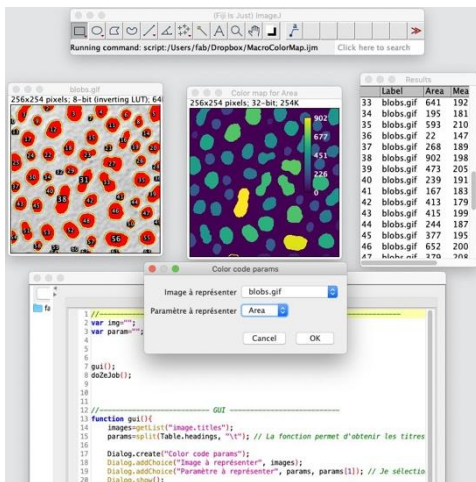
(Fiji Is Just) ImageJ

Running command: script:/Users/fab/Dropbox/MacroColorMap.ijm

Click here to search

blobs.gif

256x254 pixels; 8-bit (inverting LUT); 64

Color map for Area

256x254 pixels; 32-bit; 254K

902
677
451
226
0

Results

| | Label | Area | Mea |
|---|---|---|---|
| 33 | blobs.gif | 641 | 192 |
| 34 | blobs.gif | 195 | 181 |
| 35 | blobs.gif | 593 | 210 |
| 36 | blobs.gif | 22 | 147 |
| 37 | blobs.gif | 268 | 189 |
| 38 | blobs.gif | 902 | 198 |
| 39 | blobs.gif | 473 | 205 |
| 40 | blobs.gif | 239 | 191 |
| 41 | blobs.gif | 167 | 183 |
| 42 | blobs.gif | 413 | 179 |
| 43 | blobs.gif | 415 | 199 |
| 44 | blobs.gif | 244 | 187 |
| 45 | blobs.gif | 377 | 195 |
| 46 | blobs.gif | 652 | 200 |
| 47 | blobs.gif | 379 | 208 |

Color code params

Image à représenter blobs.gif

Paramètre à représenter Area

Cancel OK

fa

1 //------
2 var img="";
3 var param="";
4
5
6
7 gui();
8 doZeJob();
9
10
11
12 //---------------- GUI ----------------
13 function gui(){
14 images=getList("image.titles");
15 params=split(Table.headings, "\t"); // La fonction permet d'obtenir les titres
16
17 Dialog.create("Color code params");
18 Dialog.addChoice("Image à représenter", images);
19 Dialog.addChoice("Paramètre à représenter", params, params[1]); // Je sélectio
20 Dialog.show();